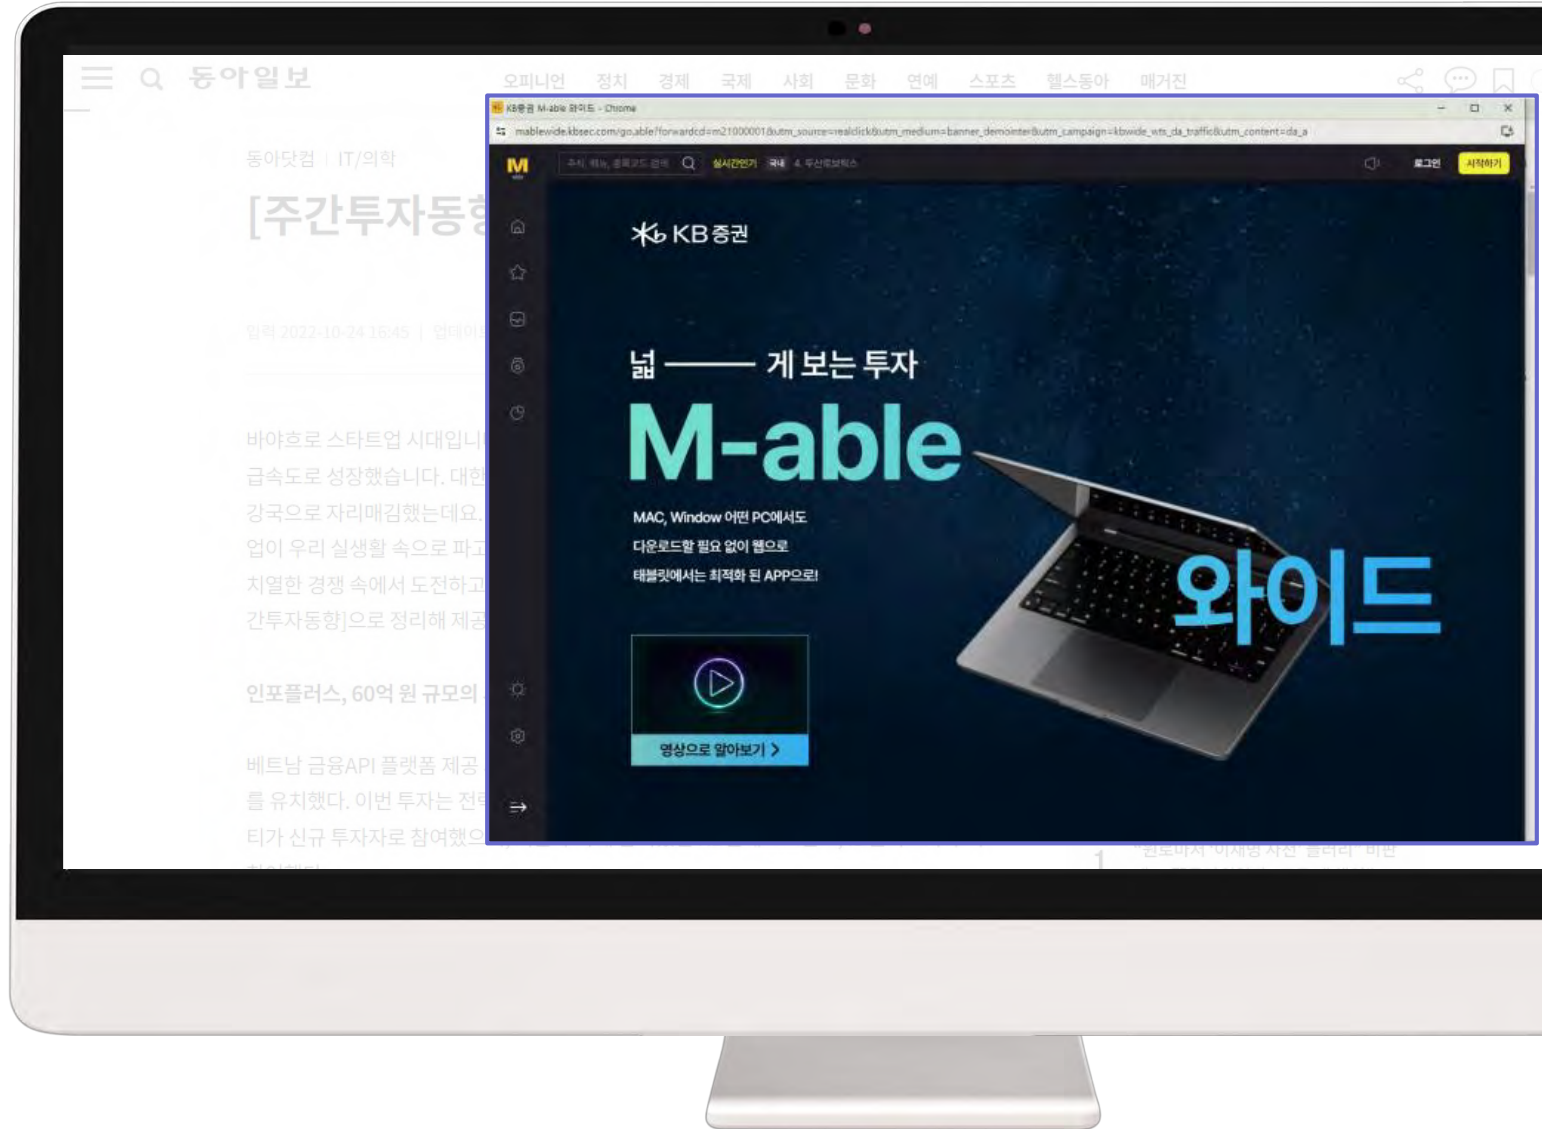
동아일보

오피니언 정치 경제 국제 사회 문화 연예 스포츠 헬스동아 매거진

동아닷컴 | IT/의학

[주간투자동향

입력 2022-10-24 16:45 | 업데이

바야흐로 스타트업 시대입니다. 급속도로 성장했습니다. 대한 강국으로 자리매김했는데요. 업이 우리 실생활 속으로 파고 치열한 경쟁 속에서 도전하고 간투자동향]으로 정리해 제공

인포플러스, 60억 원 규모의

베트남 금융API 플랫폼 제공 를 유치했다. 이번 투자는 전략 티가 신규 투자자로 참여했으

KB증권 M-able 와이드 - Chrome

mablewide.kbsec.com/go.able?forwardcd=m2100000&utm_source=realclick&utm_medium=banner_demointer&utm_campaign=kbwide_wts_da_traffic&utm_content=da_a

M

실시간인기 국내 4. 두산에너빌리티

로그인 시작하기

KB증권

넓 ——— 게 보는 투자

M-able

MAC, Window 어떤 PC에서도
다운로드할 필요 없이 웹으로
태블릿에서는 최적화 된 APP으로!

영상으로 알아보기 >

와이드

1 "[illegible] 이재명 사진 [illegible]" 비판